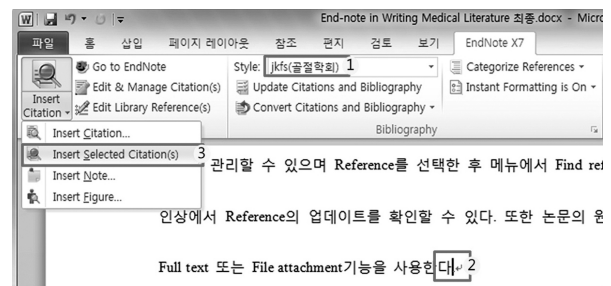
W End-note in Writing Medical Literature 최종.docx - Micro

파일 홈 삽입 페이지 레이아웃 참조 편지 검토 보기 EndNote X7

Go to EndNote
Edit & Manage Citation(s)
Edit Library Reference(s)
Insert Citation

Style: jkfs(골절학회) 1
Update Citations and Bibliography
Convert Citations and Bibliography

Categorize References
Instant Formatting is On

Bibliography

Insert Citation...
Insert Selected Citation(s) 3
Insert Note...
Insert Figure...

관리할 수 있으며 Reference를 선택한 후 메뉴에서 Find ref

인상에서 Reference의 업데이트를 확인할 수 있다. 또한 논문의 원

Full text 또는 File attachment기능을 사용한 다 2